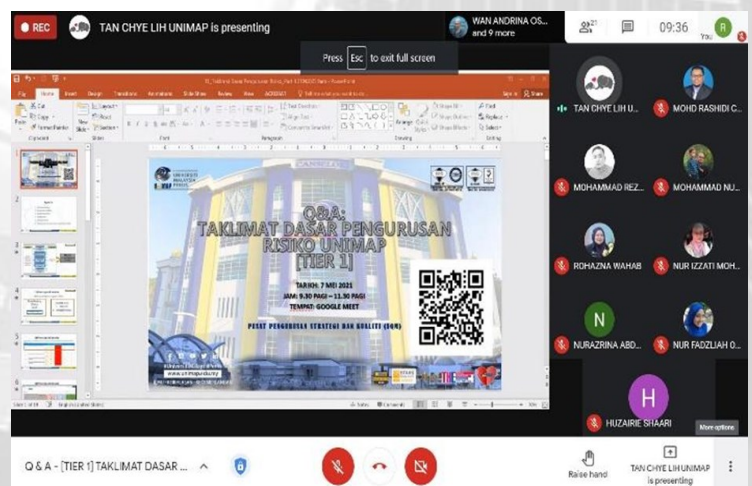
REC

TAN CHYE LIH UNIMAP is presenting

WAN ANDRINA OS... and 9 more

21

09:36

You

Press Esc to exit full screen

Q&A:
TAKLIMAT DASAR PENGURUSAN RISIKO UNIMAP [TIER 1]

TARIKH: 7 MEI 2021
JAM: 9.30 PAGI – 11.30 PAGI
TEMPAT: GOOGLE MEET

PUSAT PENGURUSAN STRATEGI DAN KUALITI (CSQM)

TAN CHYE LIH U...

MOHD RASHIDI C...

MOHAMMAD REZ...

MOHAMMAD NU...

ROHAZNA WAHAB

NUR IZZATI MOH...

N

NURAZRINA ABD...

NUR FADZLIAH O...

H

HUZAIRIE SHAARI

More options

Q & A - [TIER 1] TAKLIMAT DASAR ...

Raise hand

TAN CHYE LIH UNIMAP is presenting